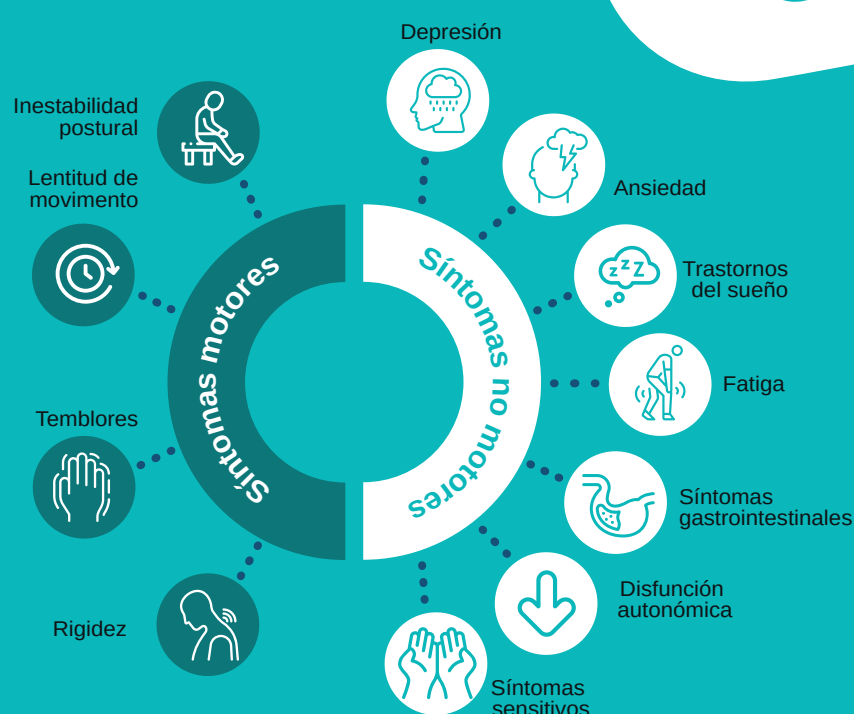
Síntomas motores

Inestabilidad postural

Lentitud de movimento

Temblores

Rigidez

Síntomas no motores

Depresión

Ansiedad

Trastornos del sueño

Fatiga

Síntomas gastrointestinales

Disfunción autonómica

Síntomas sensitivos